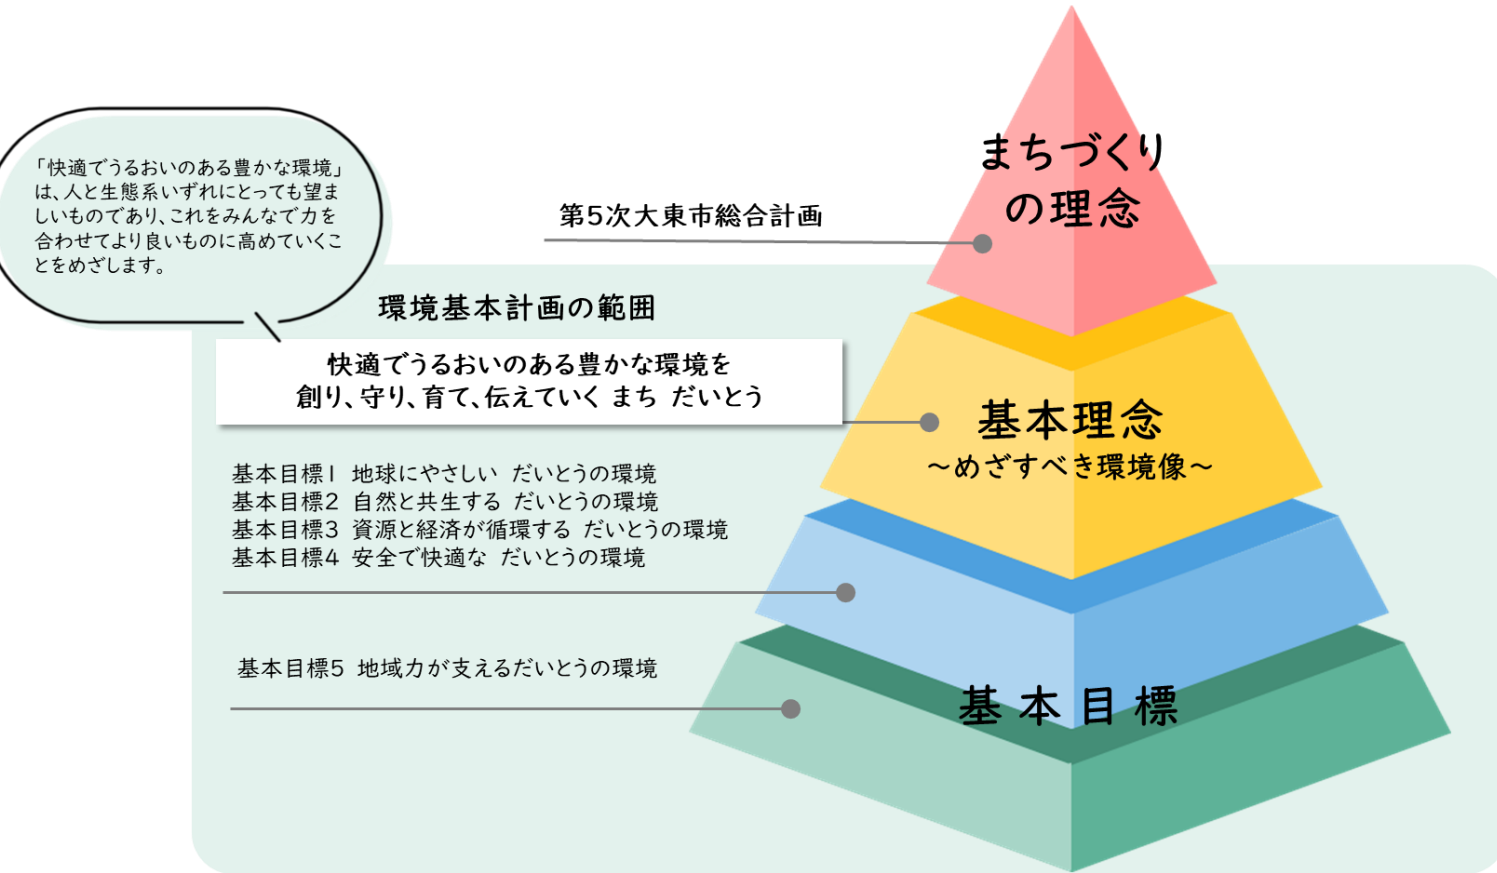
「快適でうるおいのある豊かな環境」は、人と生態系いずれにとっても望ましいものであり、これをみんなで力を合わせてより良いものに高めていくことをめざします。

第5次大東市総合計画

まちづくりの理念

環境基本計画の範囲

快適でうるおいのある豊かな環境を
創り、守り、育て、伝えていく まち だいとう

基本理念
～めざすべき環境像～

基本目標1 地球にやさしい だいとうの環境
基本目標2 自然と共生する だいとうの環境
基本目標3 資源と経済が循環する だいとうの環境
基本目標4 安全で快適な だいとうの環境

基本目標5 地域力が支えるだいとうの環境

基本目標